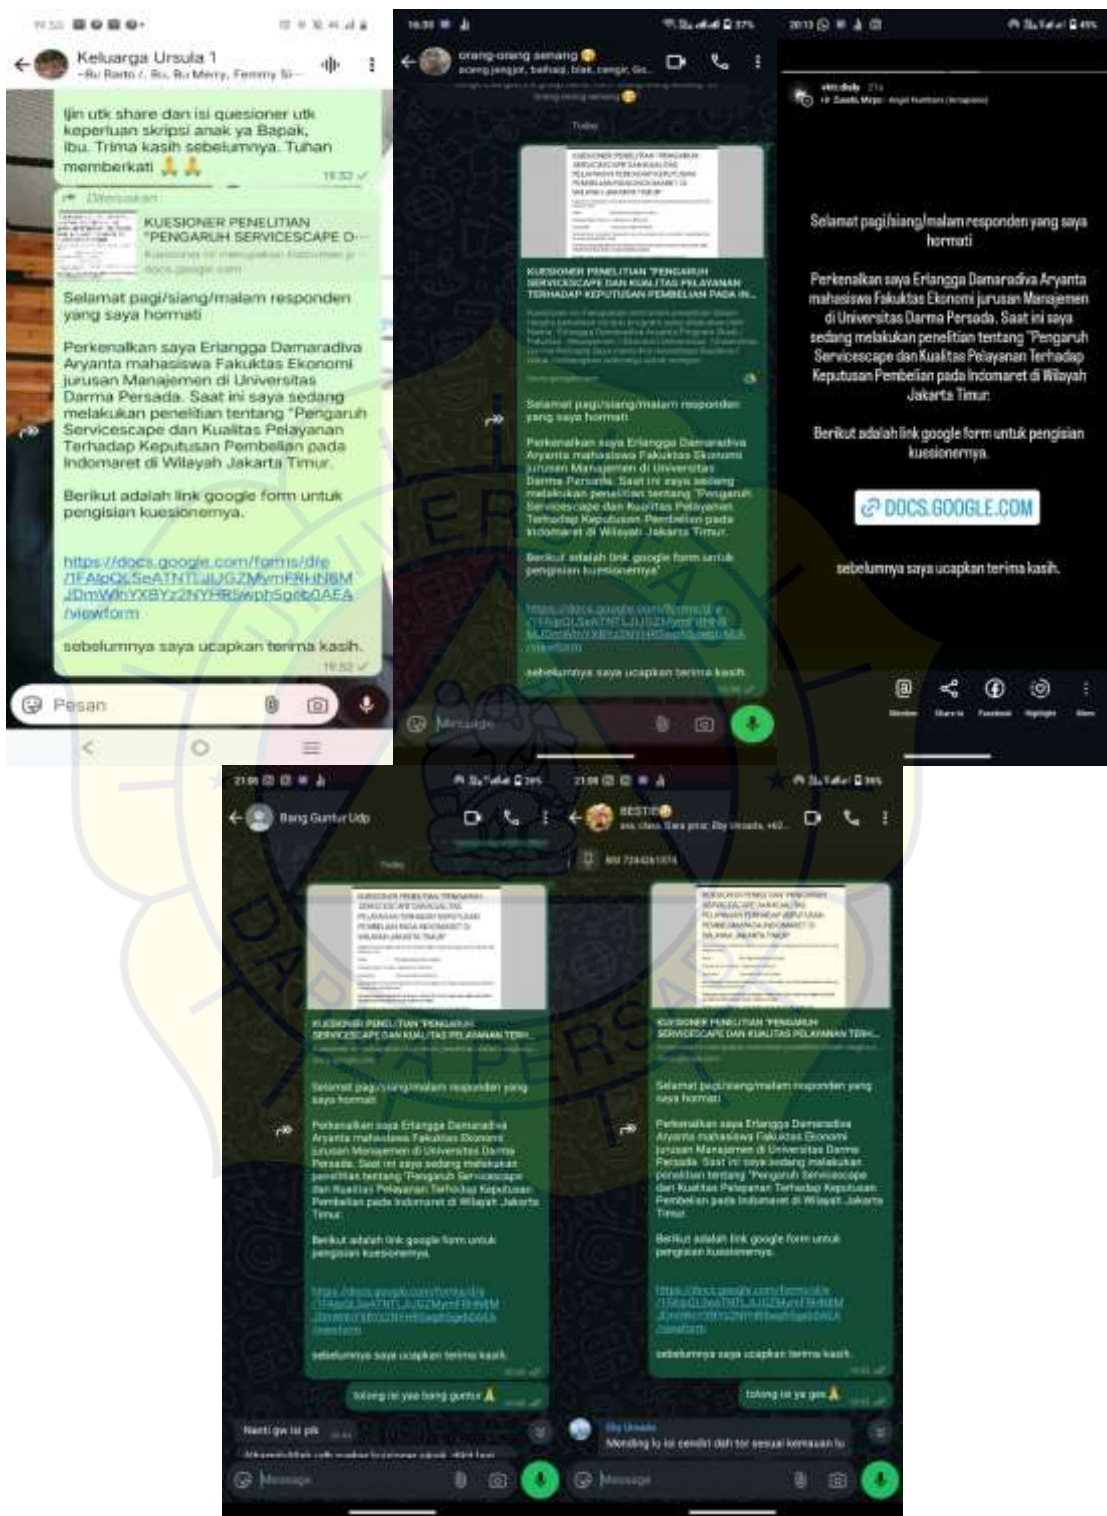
Keluarga Ursula 1
~Bu Ranto /, Bu, Bu Merry, Femmy Si~

Ijin utk share dan isi quesioner utk keperluan skripsi anak ya Bapak, Ibu. Trima kasih sebelumnya. Tuhan memberkati 🙏🙏
19.53

Diteruskan
KUESIONER PENELITIAN "PENGARUH SERVICESCAPE D...
docs.google.com

Selamat pagi/siang/malam responden yang saya hormati

Perkenalkan saya Erlangga Damaradiva Aryanta mahasiswa Fakuktas Ekonomi jurusan Manajemen di Universitas Darma Persada. Saat ini saya sedang melakukan penelitian tentang "Pengaruh Servicescape dan Kualitas Pelayanan Terhadap Keputusan Pembelian pada Indomaret di Wilayah Jakarta Timur.

Berikut adalah link google form untuk pengisian kuesionernya.

https://docs.google.com/forms/d/e/1FAIpQLSeATNTLJLJGZMymFRHtN8MJDmWlnYXBYz2NYHRSwph5geb0AEA/viewform

sebelumnya saya ucapkan terima kasih.
19.53

Pesan

orang-orang senang 😊
Today
KUESIONER PENELITIAN "PENGARUH SERVICESCAPE DAN KUALITAS PELAYANAN TERHADAP KEPUTUSAN PEMBELIAN PADA IN...
Selamat pagi/siang/malam responden yang saya hormati
Perkenalkan saya Erlangga Damaradiva Aryanta mahasiswa Fakuktas Ekonomi jurusan Manajemen di Universitas Darma Persada. Saat ini saya sedang melakukan penelitian tentang "Pengaruh Servicescape dan Kualitas Pelayanan Terhadap Keputusan Pembelian pada Indomaret di Wilayah Jakarta Timur.
Berikut adalah link google form untuk pengisian kuesionernya.
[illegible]
sebelumnya saya ucapkan terima kasih.
Message

Selamat pagi/siang/malam responden yang saya hormati

Perkenalkan saya Erlangga Damaradiva Aryanta mahasiswa Fakuktas Ekonomi jurusan Manajemen di Universitas Darma Persada. Saat ini saya sedang melakukan penelitian tentang "Pengaruh Servicescape dan Kualitas Pelayanan Terhadap Keputusan Pembelian pada Indomaret di Wilayah Jakarta Timur.

Berikut adalah link google form untuk pengisian kuesionernya.

DOCS.GOOGLE.COM

sebelumnya saya ucapkan terima kasih.

Mention Share to Facebook Highlight More

Bang Guntur Udp
Today
KUESIONER PENELITIAN "PENGARUH SERVICESCAPE DAN KUALITAS PELAYANAN TERH...
Selamat pagi/siang/malam responden yang saya hormati
Perkenalkan saya Erlangga Damaradiva Aryanta mahasiswa Fakuktas Ekonomi jurusan Manajemen di Universitas Darma Persada. Saat ini saya sedang melakukan penelitian tentang "Pengaruh Servicescape dan Kualitas Pelayanan Terhadap Keputusan Pembelian pada Indomaret di Wilayah Jakarta Timur.
Berikut adalah link google form untuk pengisian kuesionernya.
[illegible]
sebelumnya saya ucapkan terima kasih.
tolong isi yaa bang guntur 🙏
Nanti gw isi pik
Message

BESTIE😊
KUESIONER PENELITIAN "PENGARUH SERVICESCAPE DAN KUALITAS PELAYANAN TERH...
Selamat pagi/siang/malam responden yang saya hormati
Perkenalkan saya Erlangga Damaradiva Aryanta mahasiswa Fakuktas Ekonomi jurusan Manajemen di Universitas Darma Persada. Saat ini saya sedang melakukan penelitian tentang "Pengaruh Servicescape dan Kualitas Pelayanan Terhadap Keputusan Pembelian pada Indomaret di Wilayah Jakarta Timur.
Berikut adalah link google form untuk pengisian kuesionernya.
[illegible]
sebelumnya saya ucapkan terima kasih.
tolong isi ya ges 🙏
Mending lu isi sendiri dah tor sesuai kemauan lu
Message